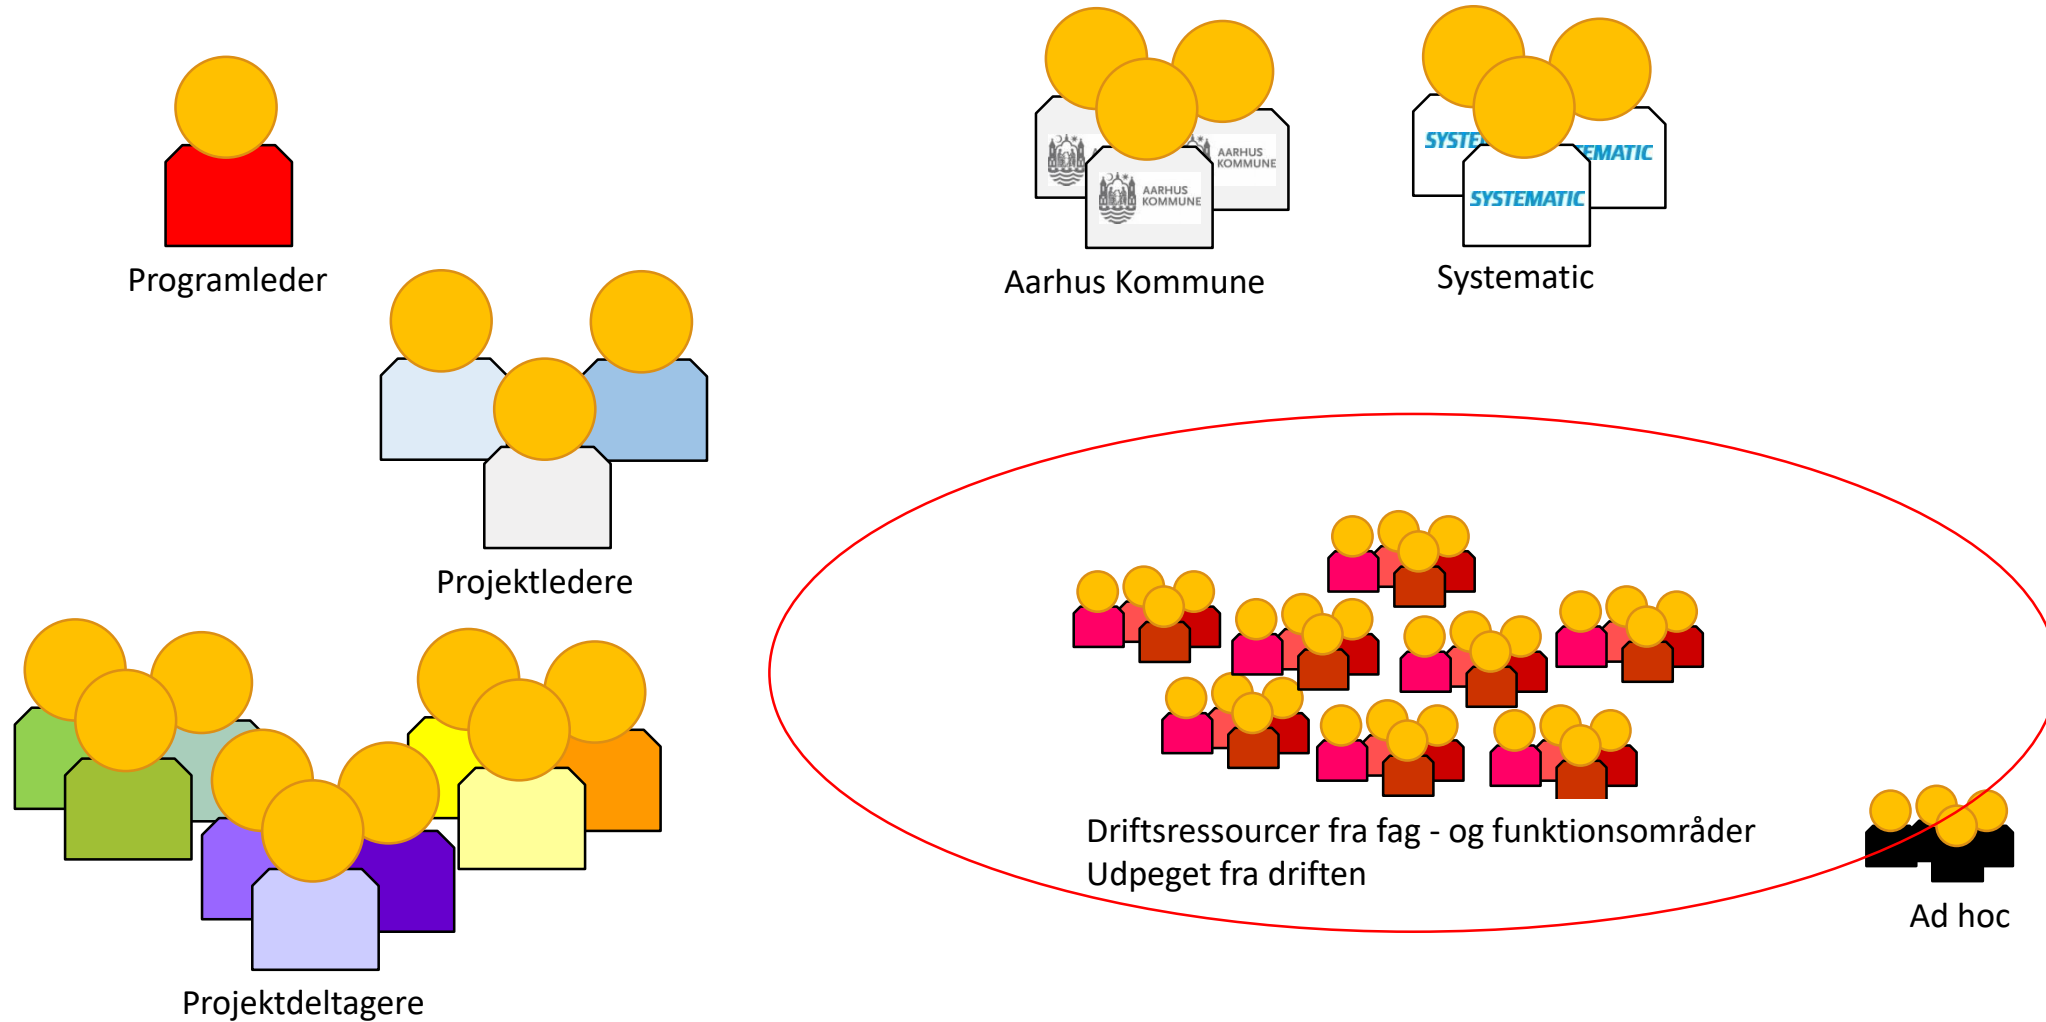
AARHUS KOMMUNE

AARHUS KOMMUNE

Aarhus Kommune

SYSTE

EMATIC

SYSTEMATIC

Systematic

Programleder

Projektledere

Projektdeltagere

Driftsressourcer fra fag - og funktionsområder
Udpeget fra driften

Ad hoc